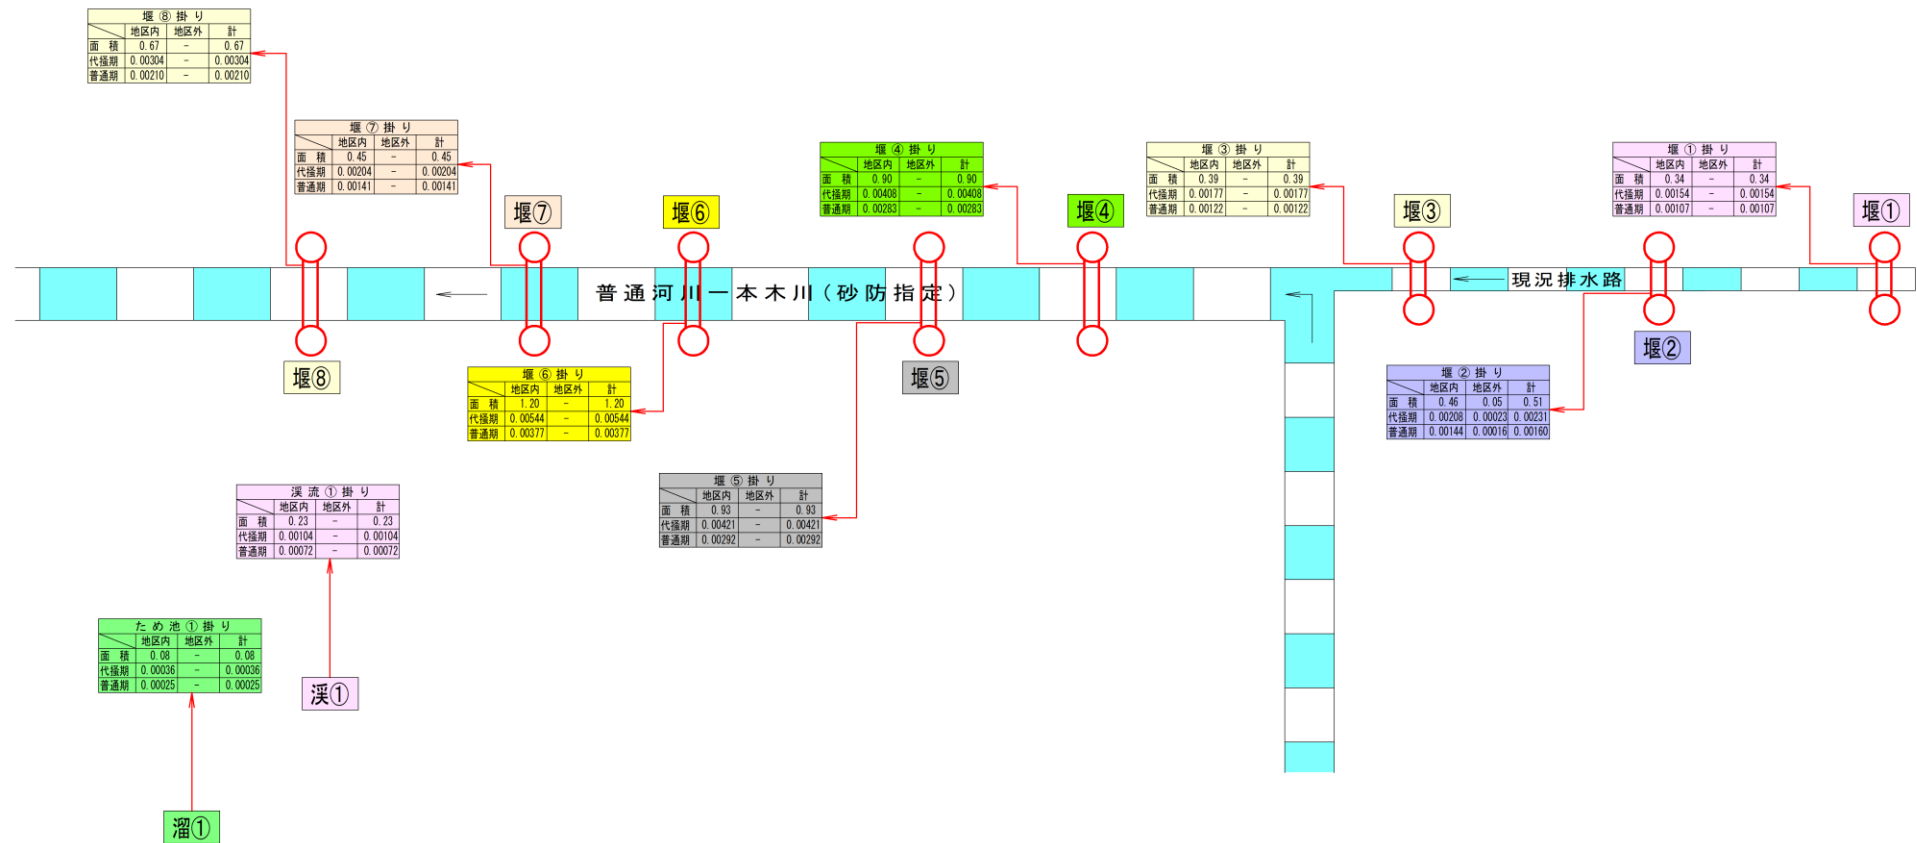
堰⑧掛り

| | 地区内 | 地区外 | 計 |
|---|---|---|---|
| 面積 | 0.67 | - | 0.67 |
| 代掻期 | 0.00304 | - | 0.00304 |
| 普通期 | 0.00210 | - | 0.00210 |

堰⑦掛り

| | 地区内 | 地区外 | 計 |
|---|---|---|---|
| 面積 | 0.45 | - | 0.45 |
| 代掻期 | 0.00204 | - | 0.00204 |
| 普通期 | 0.00141 | - | 0.00141 |

堰④掛り

| | 地区内 | 地区外 | 計 |
|---|---|---|---|
| 面積 | 0.90 | - | 0.90 |
| 代掻期 | 0.00408 | - | 0.00408 |
| 普通期 | 0.00283 | - | 0.00283 |

堰③掛り

| | 地区内 | 地区外 | 計 |
|---|---|---|---|
| 面積 | 0.39 | - | 0.39 |
| 代掻期 | 0.00177 | - | 0.00177 |
| 普通期 | 0.00122 | - | 0.00122 |

堰①掛り

| | 地区内 | 地区外 | 計 |
|---|---|---|---|
| 面積 | 0.34 | - | 0.34 |
| 代掻期 | 0.00154 | - | 0.00154 |
| 普通期 | 0.00107 | - | 0.00107 |

堰⑦ 堰⑥ 堰④ 堰③ 堰①

普通河川一本木川（砂防指定）

現況排水路

堰⑧ 堰⑤ 堰②

堰⑥掛り

| | 地区内 | 地区外 | 計 |
|---|---|---|---|
| 面積 | 1.20 | - | 1.20 |
| 代掻期 | 0.00544 | - | 0.00544 |
| 普通期 | 0.00377 | - | 0.00377 |

堰②掛り

| | 地区内 | 地区外 | 計 |
|---|---|---|---|
| 面積 | 0.46 | 0.05 | 0.51 |
| 代掻期 | 0.00208 | 0.00023 | 0.00231 |
| 普通期 | 0.00144 | 0.00016 | 0.00160 |

渓流①掛り

| | 地区内 | 地区外 | 計 |
|---|---|---|---|
| 面積 | 0.23 | - | 0.23 |
| 代掻期 | 0.00104 | - | 0.00104 |
| 普通期 | 0.00072 | - | 0.00072 |

堰⑤掛り

| | 地区内 | 地区外 | 計 |
|---|---|---|---|
| 面積 | 0.93 | - | 0.93 |
| 代掻期 | 0.00421 | - | 0.00421 |
| 普通期 | 0.00292 | - | 0.00292 |

ため池①掛り

| | 地区内 | 地区外 | 計 |
|---|---|---|---|
| 面積 | 0.08 | - | 0.08 |
| 代掻期 | 0.00036 | - | 0.00036 |
| 普通期 | 0.00025 | - | 0.00025 |

渓①

溜①